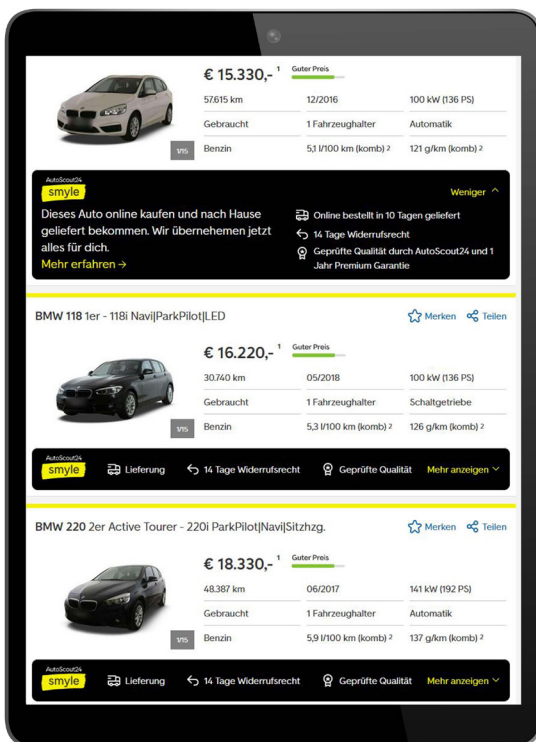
€ 15.330,- $^1$ Guter Preis

| 57.615 km | 12/2016 | 100 kW (136 PS) |
|---|---|---|
| Gebraucht | 1 Fahrzeughalter | Automatik |
| Benzin | 5,1 l/100 km (komb) $^2$ | 121 g/km (komb) $^2$ |

1/15

AutoScout24 smyle

Weniger ^

Dieses Auto online kaufen und nach Hause geliefert bekommen. Wir übernehemen jetzt alles für dich.

Mehr erfahren →

Online bestellt in 10 Tagen geliefert

14 Tage Widerrufsrecht

Geprüfte Qualität durch AutoScout24 und 1 Jahr Premium Garantie

BMW 118 1er - 118i Navi|ParkPilot|LED

Merken Teilen

€ 16.220,- $^1$ Guter Preis

| 30.740 km | 05/2018 | 100 kW (136 PS) |
|---|---|---|
| Gebraucht | 1 Fahrzeughalter | Schaltgetriebe |
| Benzin | 5,3 l/100 km (komb) $^2$ | 126 g/km (komb) $^2$ |

1/15

AutoScout24 smyle Lieferung 14 Tage Widerrufsrecht Geprüfte Qualität Mehr anzeigen

BMW 220 2er Active Tourer - 220i ParkPilot|Navi|Sitzhzg.

Merken Teilen

€ 18.330,- $^1$ Guter Preis

| 48.387 km | 06/2017 | 141 kW (192 PS) |
|---|---|---|
| Gebraucht | 1 Fahrzeughalter | Automatik |
| Benzin | 5,9 l/100 km (komb) $^2$ | 137 g/km (komb) $^2$ |

1/15

AutoScout24 smyle Lieferung 14 Tage Widerrufsrecht Geprüfte Qualität Mehr anzeigen